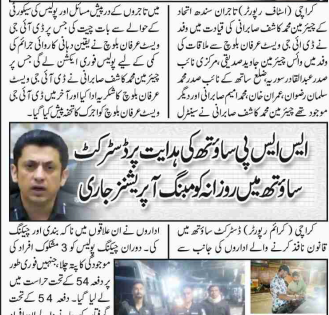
کراچی (آصف رپورٹر) چیئرمین سندھ اتحاد تاجران کے چیئرمین محمد کاشف صابرانی کی قیادت میں وفد نے ڈی آئی جی ویسٹ عرفان بلوچ سے ملاقات کی وفد میں وائس چیئرمین جاوید صدیقی مرکزی نائب صدر عبدالغفور سوریا ضلع ساؤتھ کے نائب صدر محمد سلمان رضوان، عبدالرحمن خان، اسلم صابرانی اور دیگر موجود تھے چیئرمین محمد کاشف صابرانی نے کہا ڈی آئی جی ویسٹ

میں تاجروں کے درپیش مسائل اور پولیس کی سیکورٹی کے حوالے سے بات چیت کی جس پر ڈی آئی جی ویسٹ عرفان بلوچ نے یقین دہانی کروائی تاجروں کی ہر ممکن مدد کی جائے گی اور پولیس فوری ایکشن لے گی جس پر چیئرمین محمد کاشف صابرانی نے ڈی آئی جی ویسٹ عرفان بلوچ کا شکریہ ادا کیا اور آخر میں ڈی آئی جی ویسٹ عرفان بلوچ کو اجرک کا تحفہ پیش کیا

ایس ایس پی ساؤتھ کی ہدایت پر ڈسٹرکٹ ساؤتھ میں روزانہ کومبنگ آپریشنز جاری

کراچی (کرائم رپورٹر) ڈسٹرکٹ ساؤتھ میں قانون نافذ کرنے والے اداروں کے تعاون سے

اداروں نے ان علاقوں میں ناکہ بندی اور چیکنگ کی۔ دوران چیکنگ پولیس کو 3 مشکوک افراد کی موجودگی کا پتا چلا، جنہیں فوری طور پر 54 کے تحت حراست میں لے لیا گیا۔ دفعہ 54 کے تحت گرفتار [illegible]